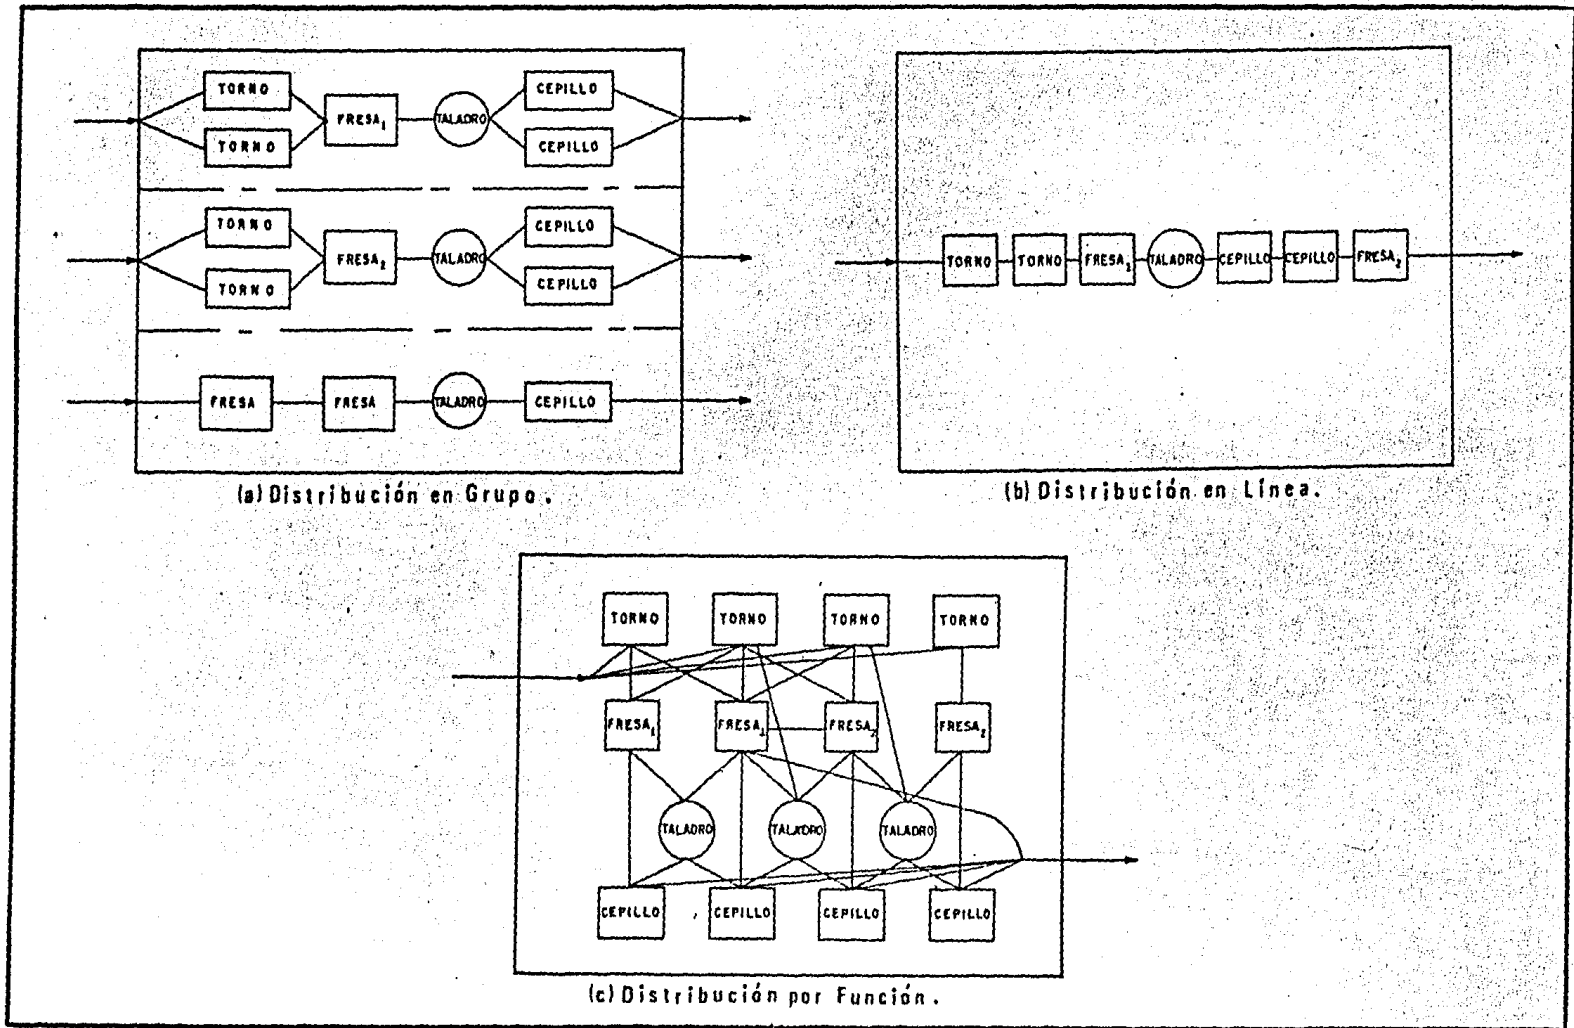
TORNO
TORNO
$FRESA_1$
TALADRO
CEPILLO
CEPILLO

TORNO
TORNO
$FRESA_2$
TALADRO
CEPILLO
CEPILLO

FRESA
FRESA
TALADRO
CEPILLO

(a) Distribución en Grupo.

TORNO
TORNO
$FRESA_1$
TALADRO
CEPILLO
CEPILLO
$FRESA_2$

(b) Distribución en Línea.

TORNO
TORNO
TORNO
TORNO
$FRESA_1$
$FRESA_1$
$FRESA_2$
$FRESA_2$
TALADRO
TALADRO
TALADRO
CEPILLO
CEPILLO
CEPILLO
CEPILLO

(c) Distribución por Función.